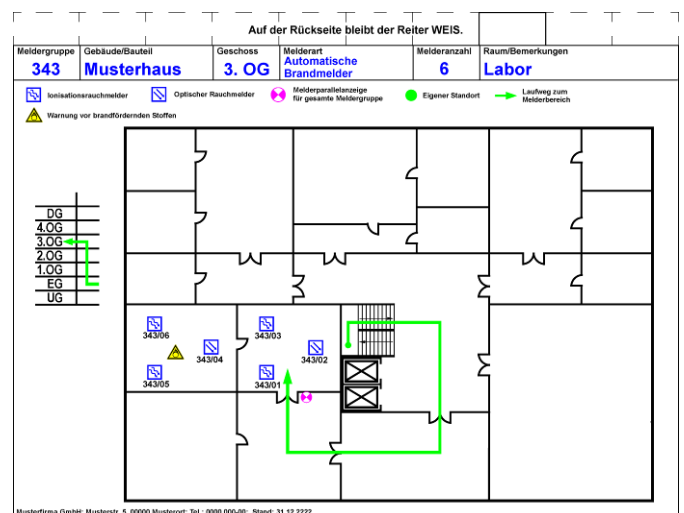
Auf der Rückseite bleibt der Reiter WEIS.

| Meldergruppe | Gebäude/Bauteil | Geschoss | Melderart | Melderanzahl | Raum/Bemerkungen |
|---|---|---|---|---|---|
| 343 | Musterhaus | 3. OG | Automatische Brandmelder | 6 | Labor |

Ionisationsrauchmelder
Optischer Rauchmelder
Melderparallelanzeige für gesamte Meldergruppe
Eigener Standort
Laufweg zum Melderbereich
Warnung vor brandfördernden Stoffen

DG
4.OG
3.OG
2.OG
1.OG
EG
UG

343/06
343/04
343/05
343/03
343/02
343/01

Musterfirma GmbH; Musterstr. 5, 00000 Musterort; Tel.: 0000 000-00; Stand: 31.12.2222